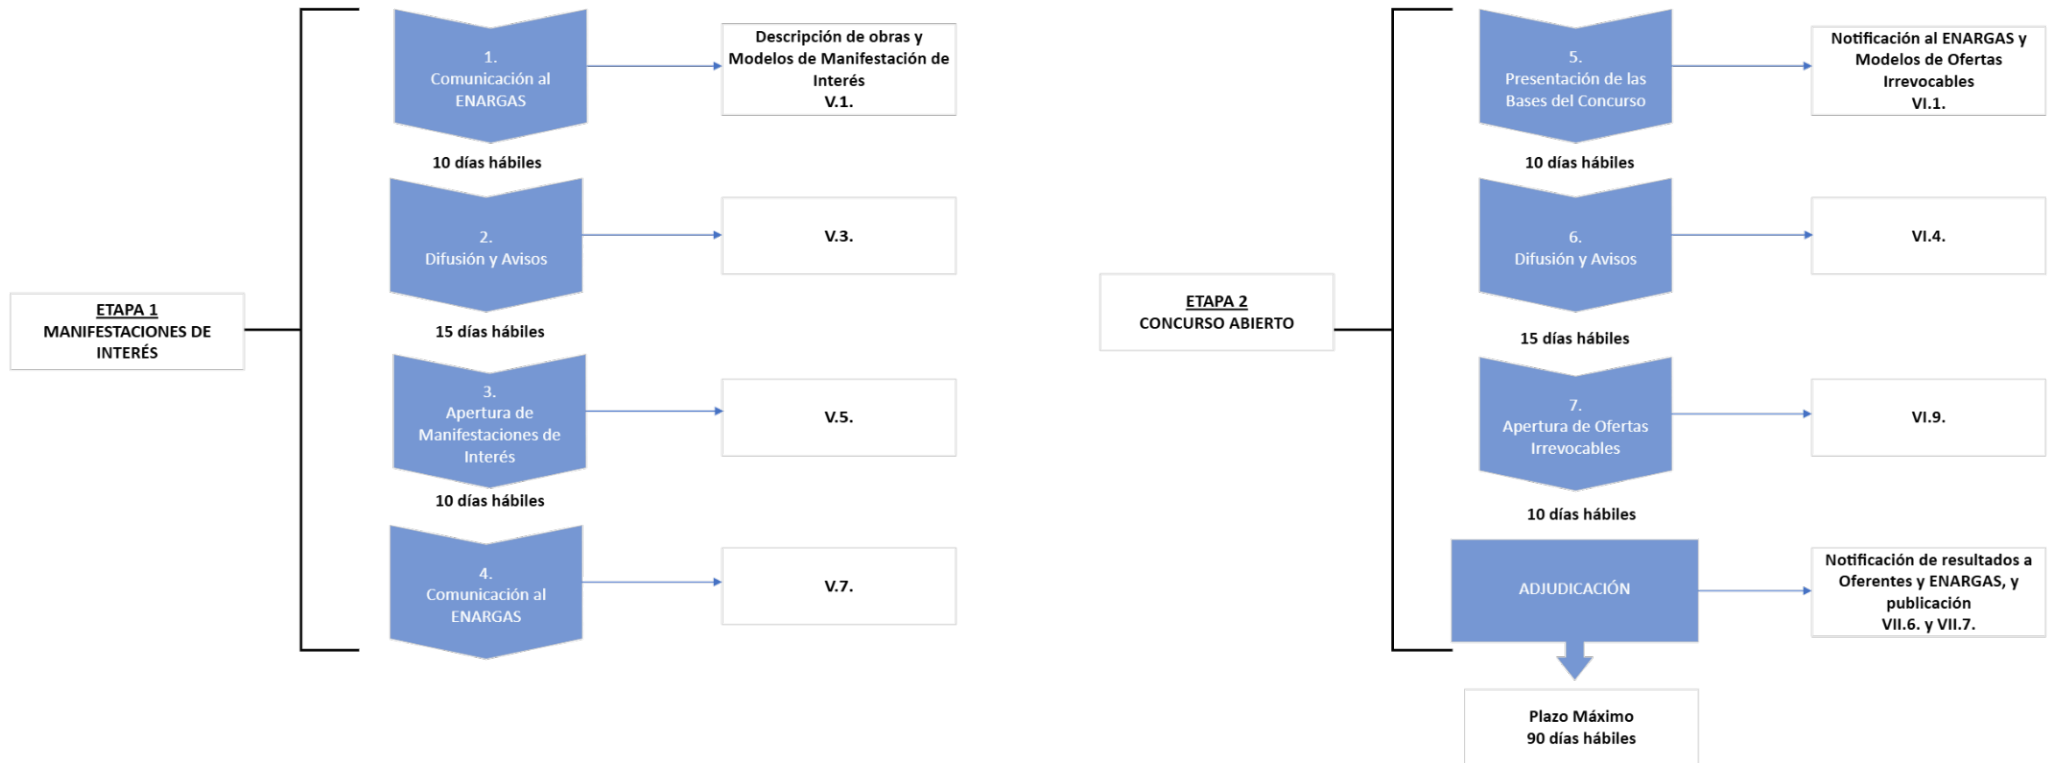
ETAPA 1
MANIFESTACIONES DE INTERÉS

1.
Comunicación al ENARGAS

Descripción de obras y Modelos de Manifestación de Interés
V.1.

10 días hábiles

2.
Difusión y Avisos

V.3.

15 días hábiles

3.
Apertura de Manifestaciones de Interés

V.5.

10 días hábiles

4.
Comunicación al ENARGAS

V.7.

ETAPA 2
CONCURSO ABIERTO

5.
Presentación de las Bases del Concurso

Notificación al ENARGAS y Modelos de Ofertas Irrevocables
VI.1.

10 días hábiles

6.
Difusión y Avisos

VI.4.

15 días hábiles

7.
Apertura de Ofertas Irrevocables

VI.9.

10 días hábiles

ADJUDICACIÓN

Notificación de resultados a Oferentes y ENARGAS, y publicación
VII.6. y VII.7.

Plazo Máximo
90 días hábiles